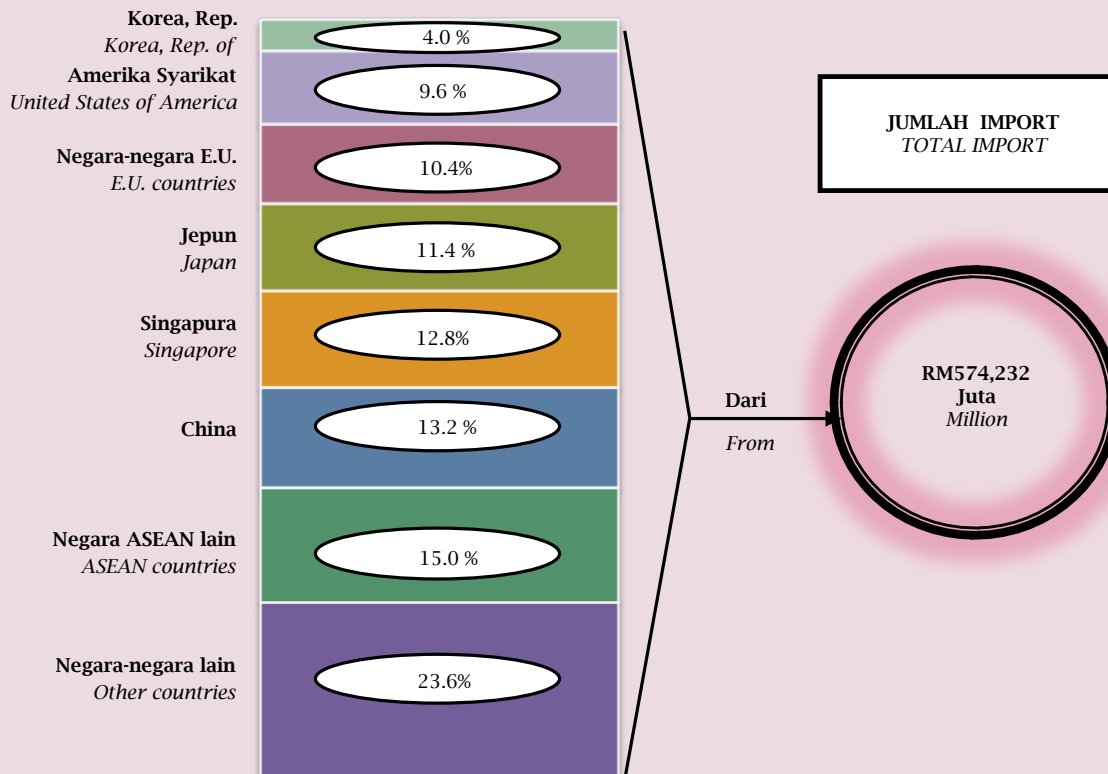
Korea, Rep.
*Korea, Rep. of*

4.0 %

Amerika Syarikat
*United States of America*

9.6 %

Negara-negara E.U.
*E.U. countries*

10.4%

Jepun
*Japan*

11.4 %

Singapura
*Singapore*

12.8%

China

13.2 %

Negara ASEAN lain
*ASEAN countries*

15.0 %

Negara-negara lain
*Other countries*

23.6%

Dari
*From*

JUMLAH IMPORT
*TOTAL IMPORT*

RM574,232
Juta
*Million*